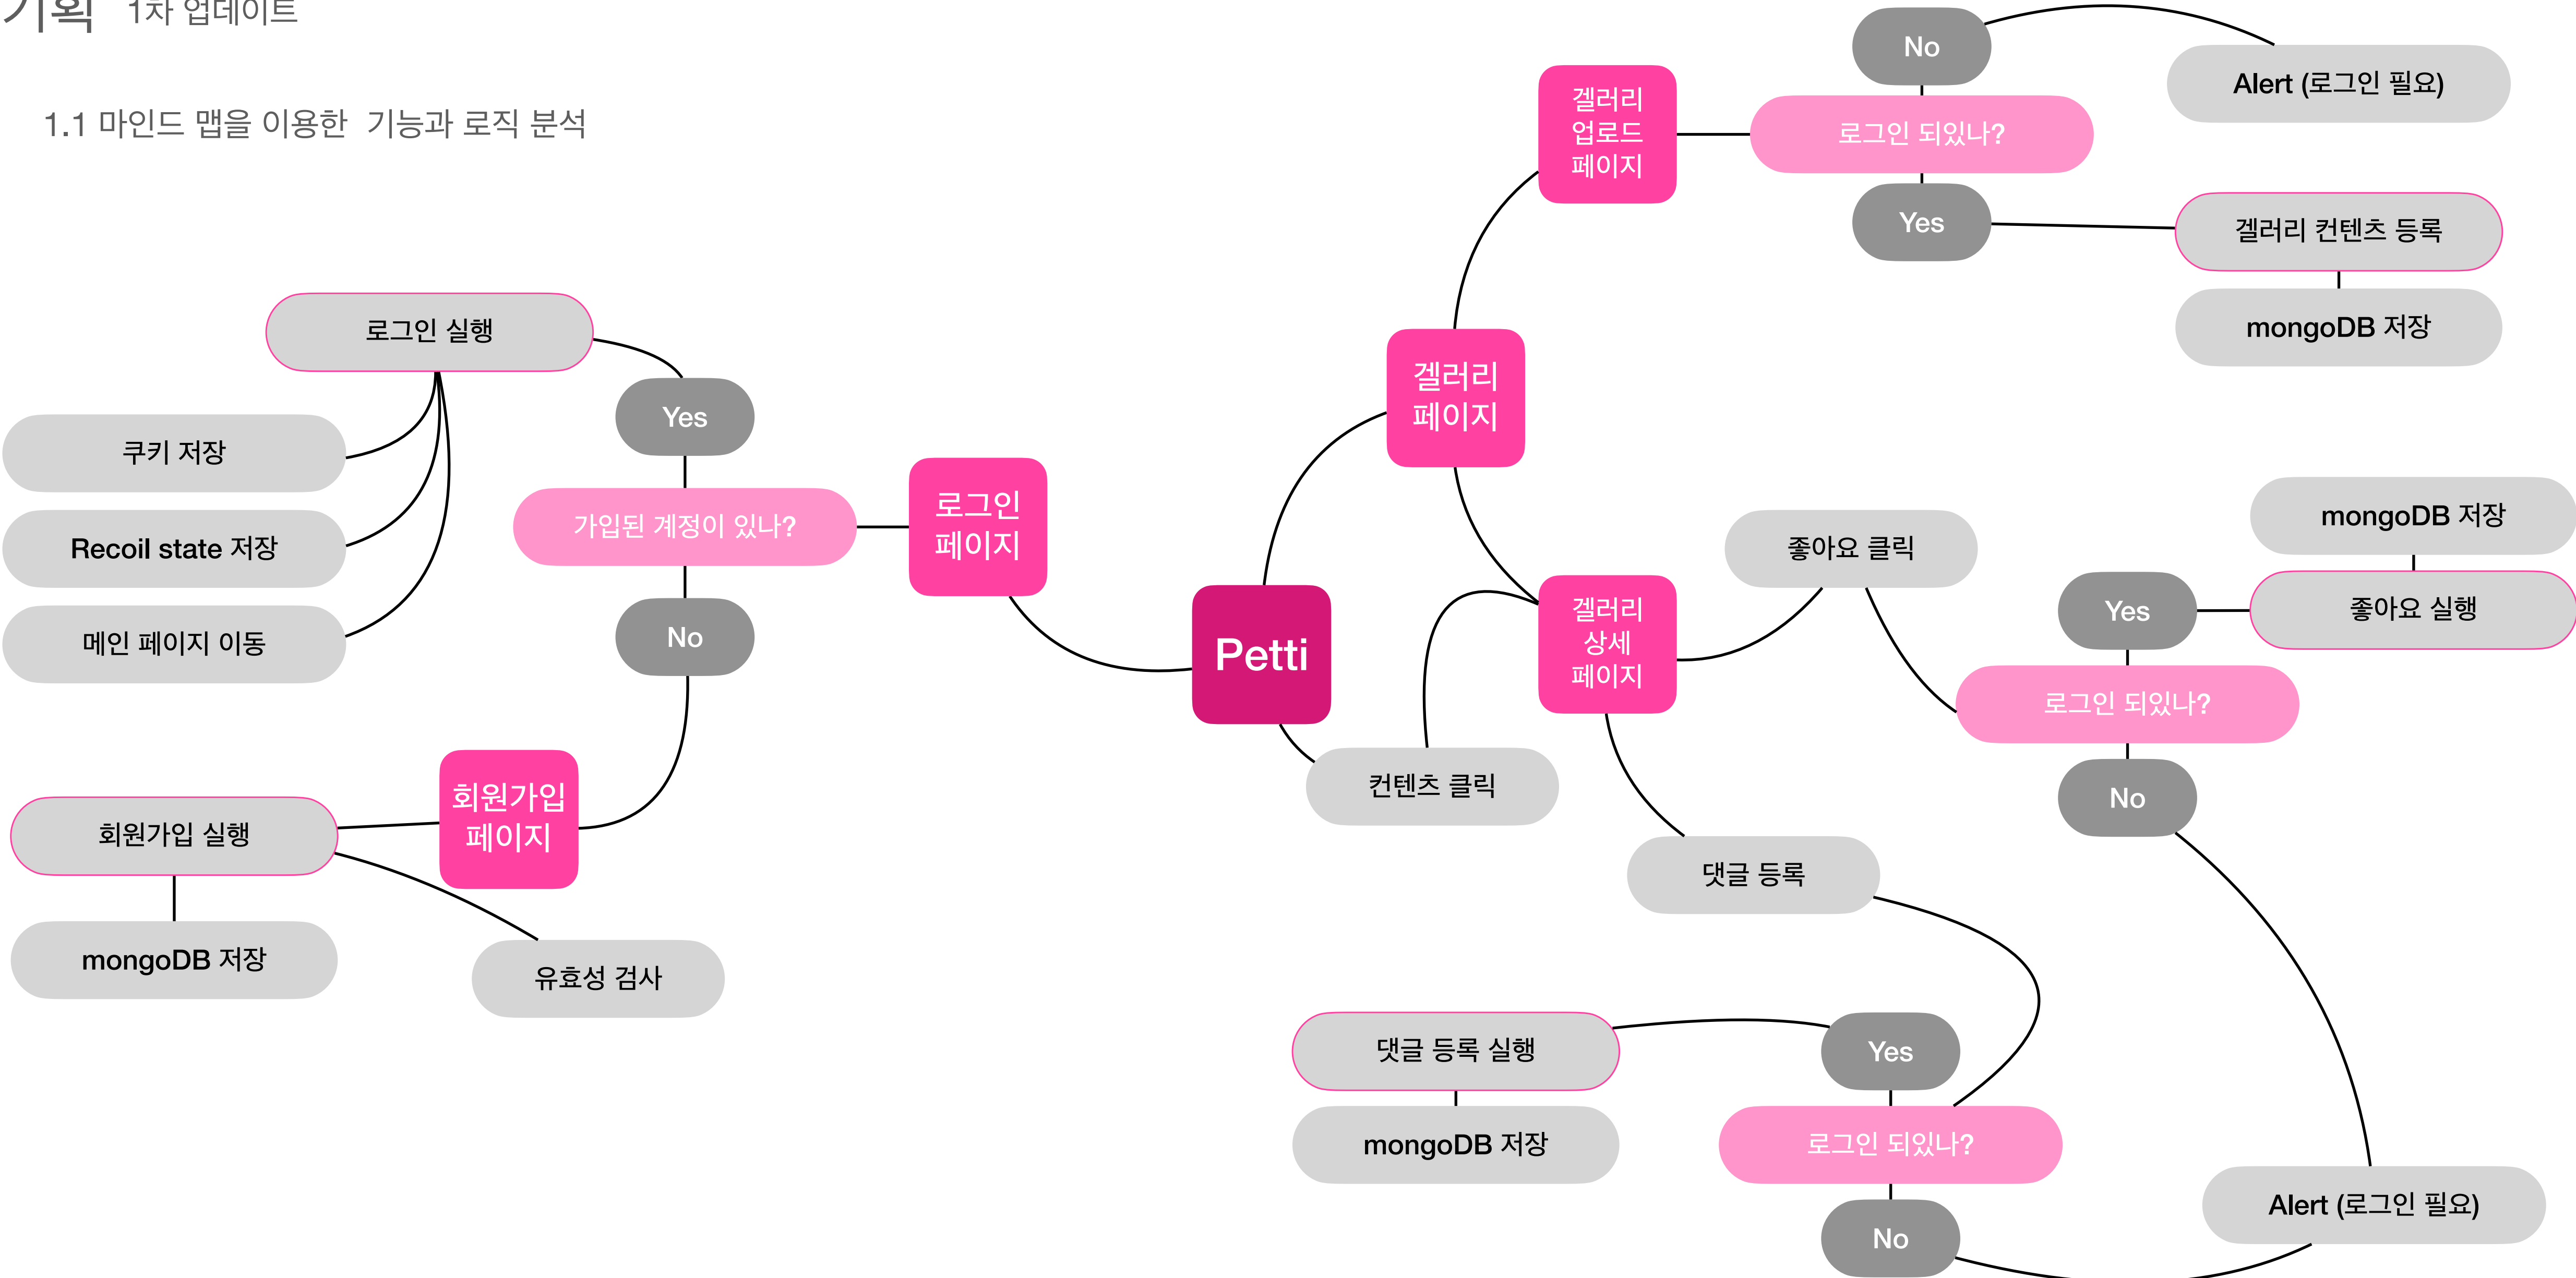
기획 1차 업데이트

1.1 마인드 맵을 이용한 기능과 로직 분석

No

Alert (로그인 필요)

겔러리 업로드 페이지

로그인 되있나?

Yes

겔러리 컨텐츠 등록

mongoDB 저장

로그인 실행

Yes

쿠키 저장

겔러리 페이지

가입된 계정이 있나?

로그인 페이지

Recoil state 저장

mongoDB 저장

좋아요 클릭

Yes

좋아요 실행

메인 페이지 이동

No

Petti

겔러리 상세 페이지

로그인 되있나?

No

회원가입 페이지

컨텐츠 클릭

회원가입 실행

댓글 등록

mongoDB 저장

유효성 검사

댓글 등록 실행

Yes

mongoDB 저장

로그인 되있나?

No

Alert (로그인 필요)